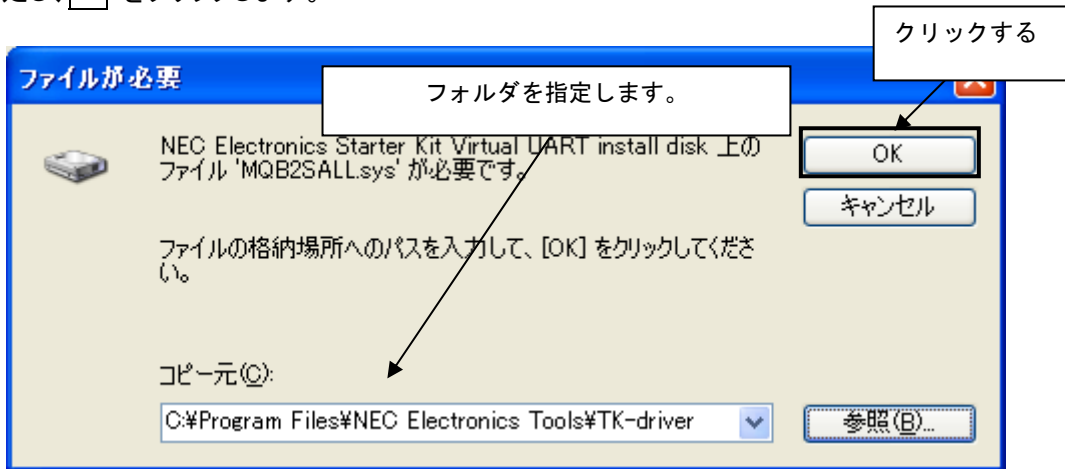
た後、[ ] をクリックします。

クリックする

ファイルが必要

フォルダを指定します。

NEC Electronics Starter Kit Virtual UART install disk 上のファイル 'MQB2SALL.sys' が必要です。

OK

キャンセル

ファイルの格納場所へのパスを入力して、[OK] をクリックしてください。

コピー元(C):

C:¥Program Files¥NEC Electronics Tools¥TK-driver

参照(B)...